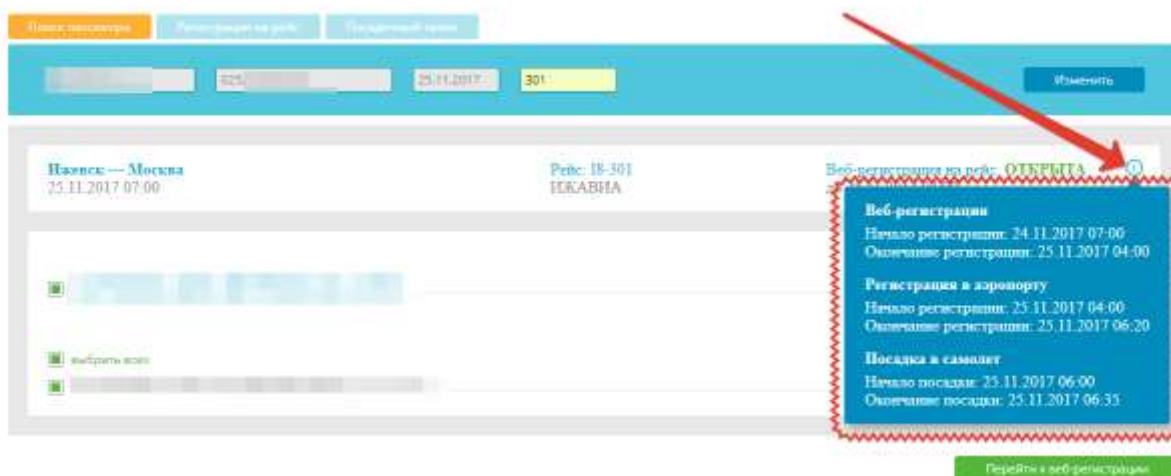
Поиск пассажира | Регистрация на рейс | Посадочный талон

025 | 25.11.2017 | 301

Изменить

Ижевск — Москва
25.11.2017 07:00

Рейс: I8-301
ИЖАВИА

Веб-регистрация на рейс: ОТКРЫТА

Веб-регистрация
Начало регистрации: 24.11.2017 07:00
Окончание регистрации: 25.11.2017 04:00

Регистрация в аэропорту
Начало регистрации: 25.11.2017 04:00
Окончание регистрации: 25.11.2017 06:20

Посадка в самолет
Начало посадки: 25.11.2017 06:00
Окончание посадки: 25.11.2017 06:35

выбрать всех

Перейти к веб-регистрации